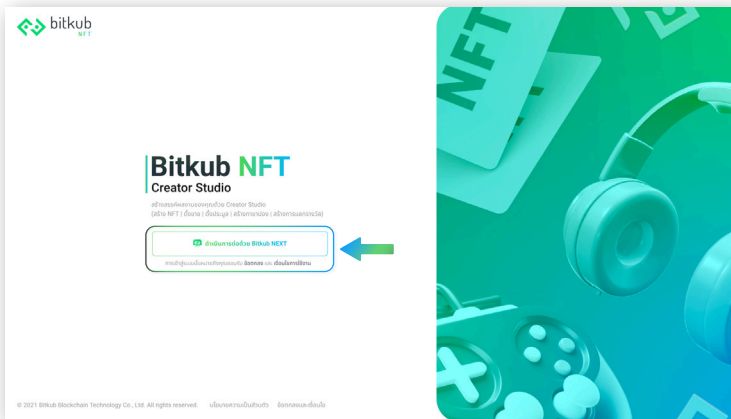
bitkub NFT

Bitkub NFT
Creator Studio

สร้างสรรค์ผลงานของคุณด้วย Creator Studio
(สร้าง NFT | ตั้งขาย | ตั้งประมูล | สร้างการแจ้งเตือน | สร้างกระดาน | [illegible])

ดำเนินการต่อด้วย Bitkub NEXT

การเข้าสู่ระบบถือว่าคุณยอมรับ ข้อตกลง และ เงื่อนไขการใช้งาน

NFT

© 2021 Bitkub Blockchain Technology Co., Ltd. All rights reserved. นโยบายความเป็นส่วนตัว ข้อตกลงและเงื่อนไข